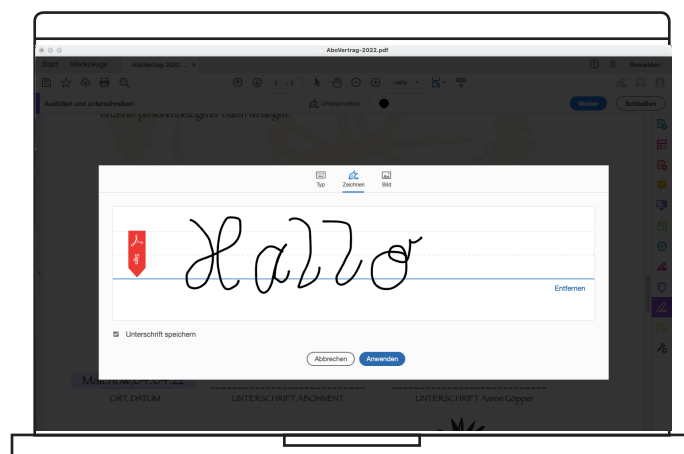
AboVertrag-2022.pdf

Start Werkzeuge AboVertrag-2022... ×

Anmelden

1 / 3 100%

Ausfüllen und unterschreiben Unterschreiben Weiter Schließen

Typ Zeichnen Bild

Hallo

Entfernen

Unterschrift speichern

Abbrechen Anwenden

Malchow, 07.04.22

ORT, DATUM UNTERSCHRIFT ABONNENT UNTERSCHRIFT Aaron Göpper